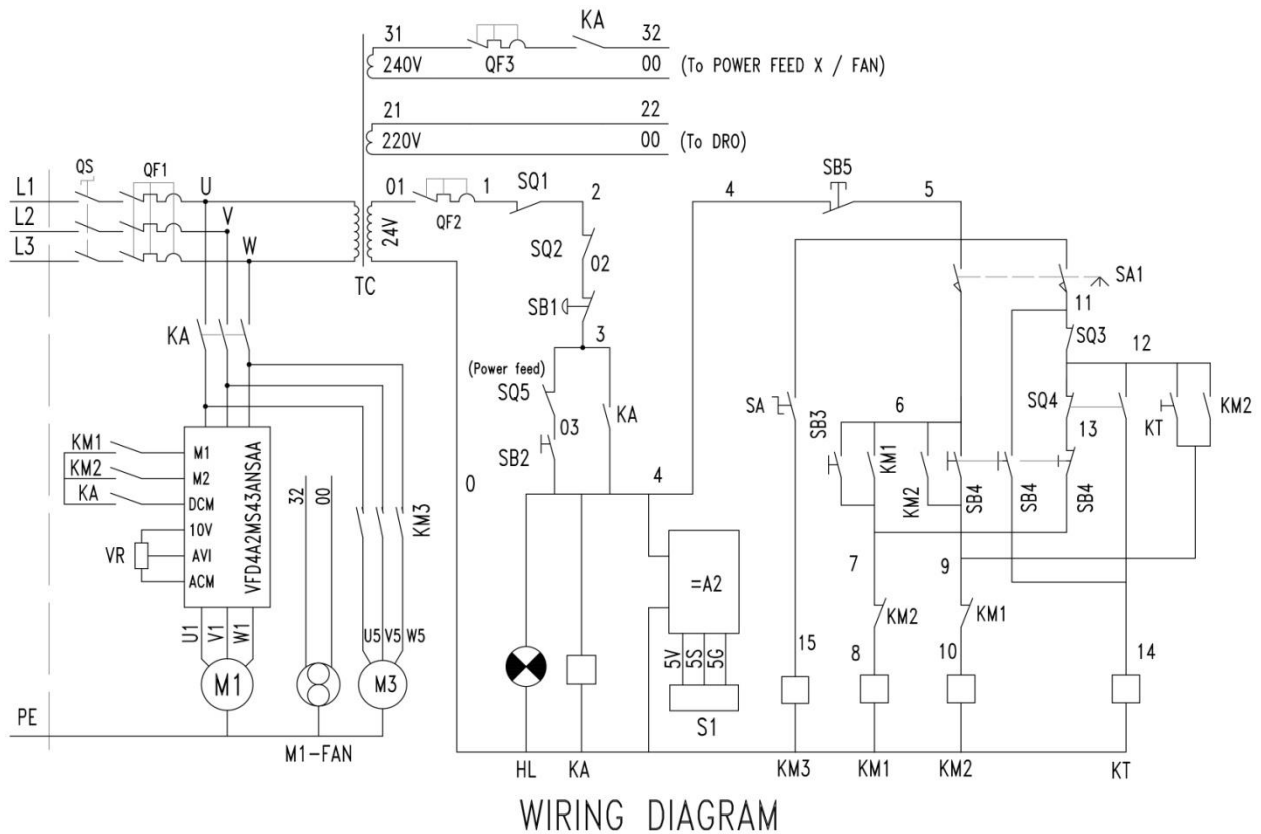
31 QF3 KA 32
240V 00 (To POWER FEED X / FAN)

21 22
220V 00 (To DRO)

QS QF1
L1 U
L2 V
L3 W
TC
01 1 SQ1 2
24V QF2
SQ2 02
SB1 3
(Power feed)
SQ5
03 KA
SB2
4 4 SB5 5
SA1
11
SQ3 12
SA SB3 6 SQ4 KM2
13 KT
KM1 SB4 SB4 SB4
KM2
7 9
KM2 KM1
15 8 10 14
=A2
5V 5S 5G
S1
0
KA
KM1 M1
KM2 M2
KA DCM
10V
VR AVI
ACM
VFD4A2MS43ANSAA
32 00
KM3
U1 V1 W1
M1
U5 V5 W5
M3
PE
M1-FAN
HL KA KM3 KM1 KM2 KT

WIRING DIAGRAM